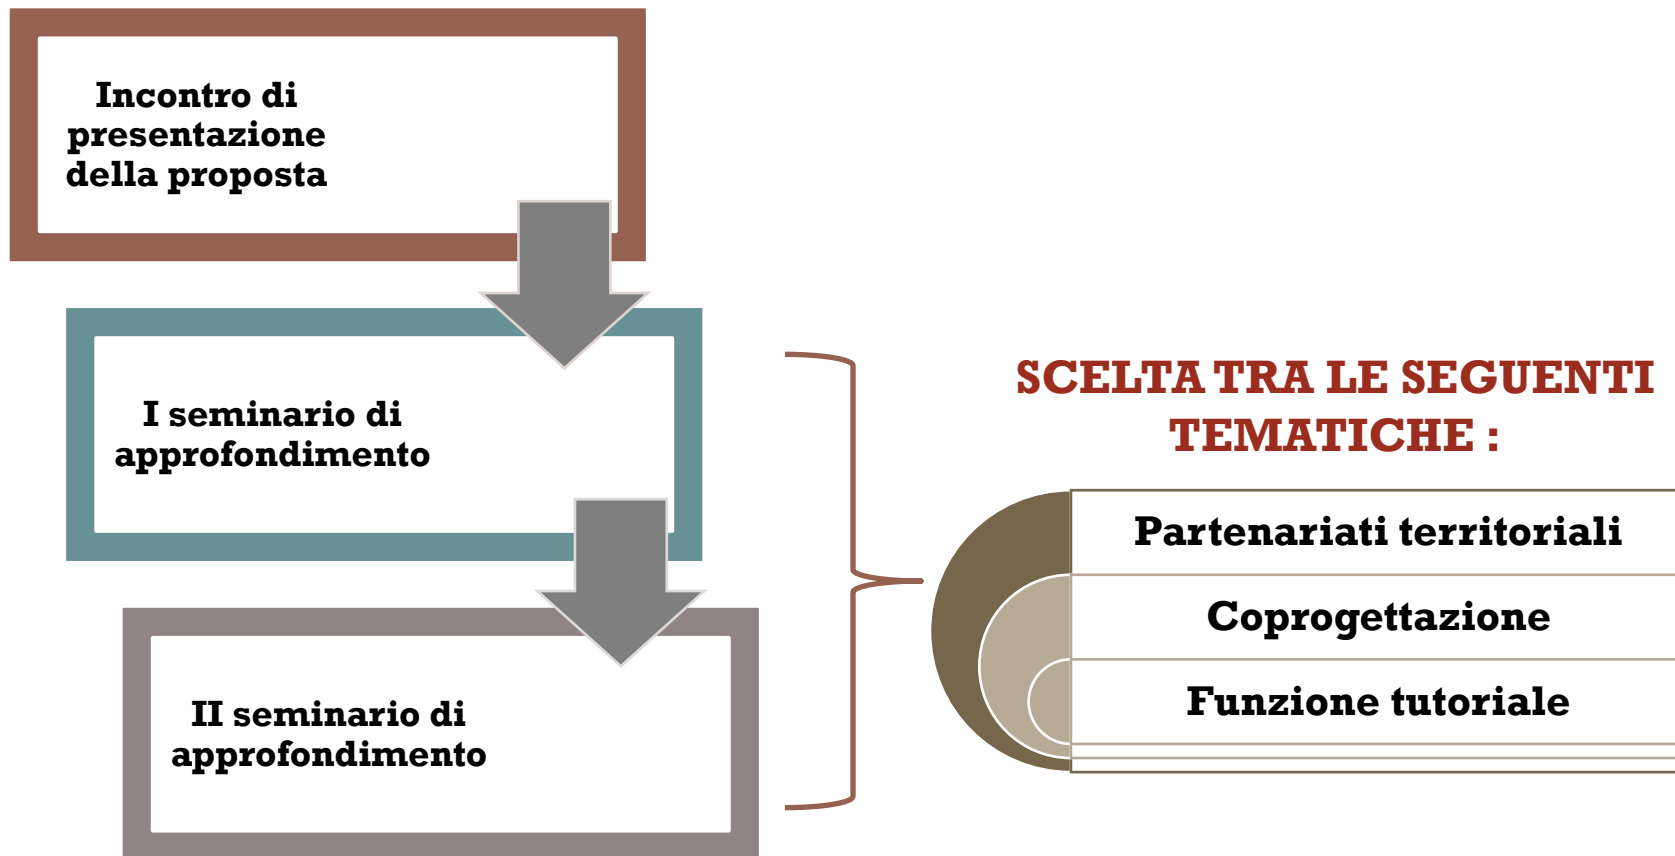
Incontro di presentazione della proposta

I seminario di approfondimento

II seminario di approfondimento

SCELTA TRA LE SEGUENTI TEMATICHE :

Partenariati territoriali

Coprogettazione

Funzione tutoriale